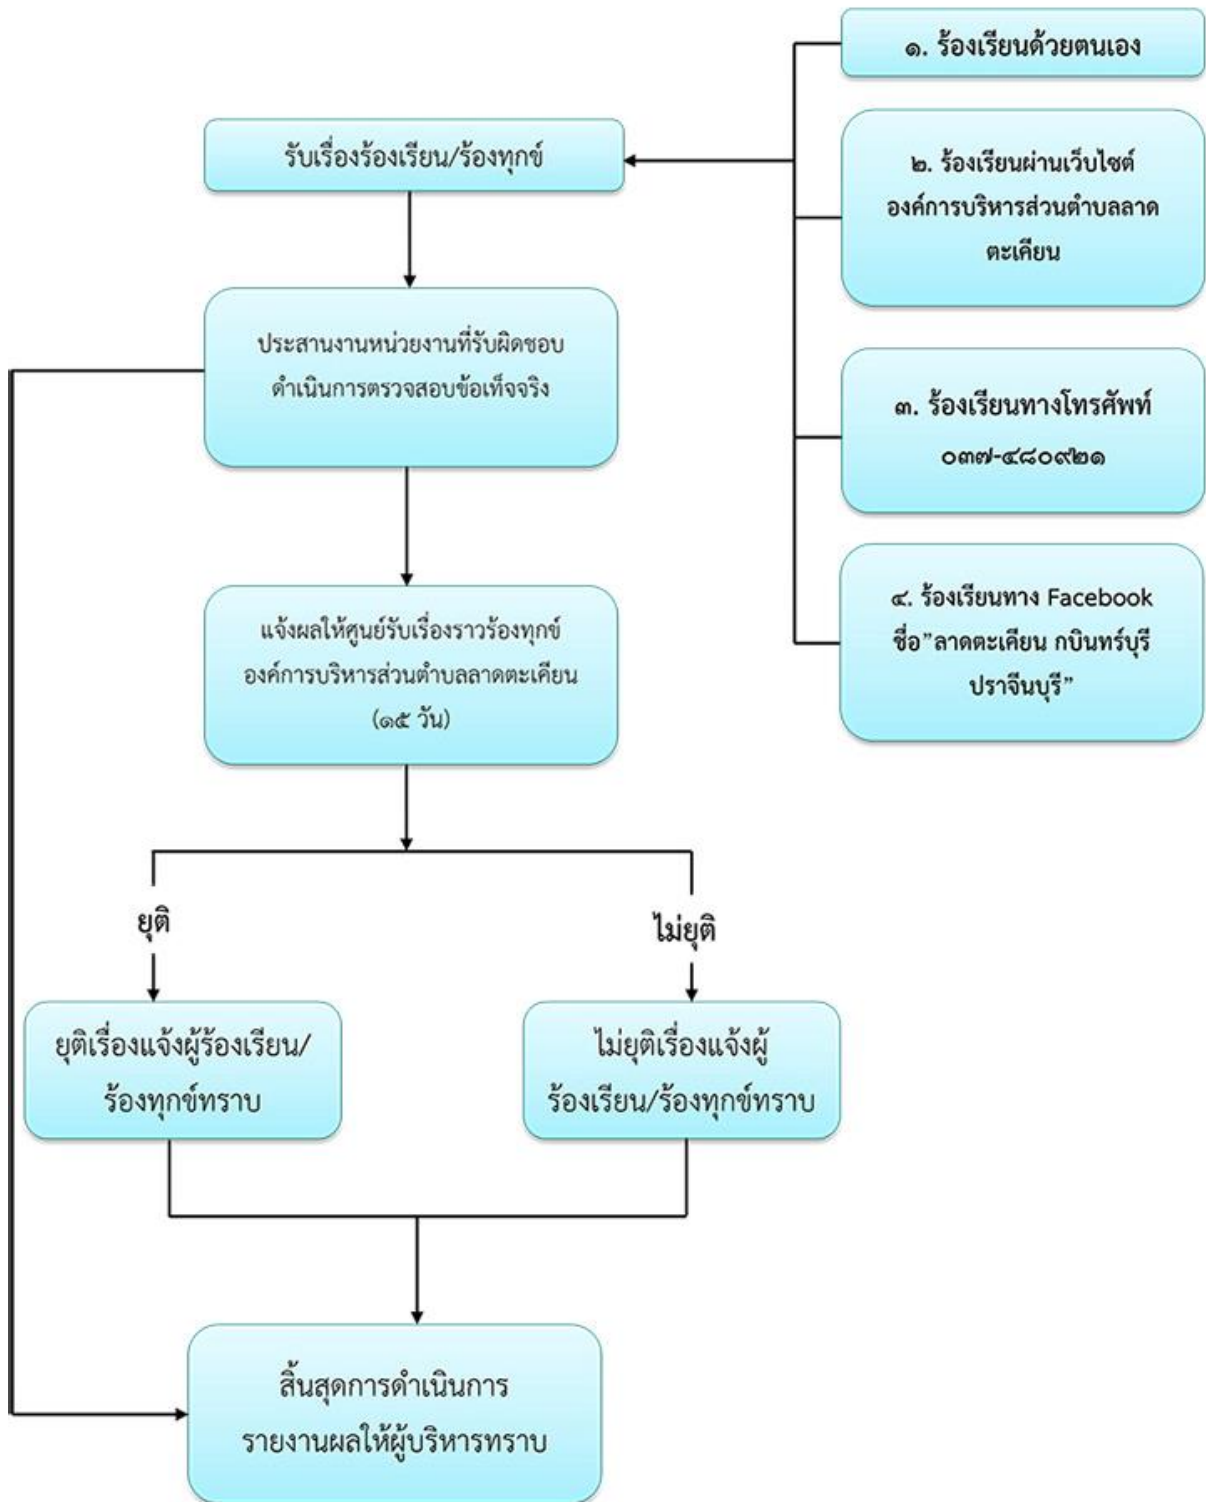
๑. ร้องเรียนด้วยตนเอง

รับเรื่องร้องเรียน/ร้องทุกข์

๒. ร้องเรียนผ่านเว็บไซต์ องค์การบริหารส่วนตำบลลาดตะเคียน

ประสานงานหน่วยงานที่รับผิดชอบ ดำเนินการตรวจสอบข้อเท็จจริง

๓. ร้องเรียนทางโทรศัพท์ ๐๓๗-๔๘๐๙๒๑

แจ้งผลให้ศูนย์รับเรื่องราวร้องทุกข์ องค์การบริหารส่วนตำบลลาดตะเคียน (๑๕ วัน)

๔. ร้องเรียนทาง Facebook ชื่อ"ลาดตะเคียน กบินทร์บุรี ปราจีนบุรี"

ยุติ

ไม่ยุติ

ยุติเรื่องแจ้งผู้ร้องเรียน/ร้องทุกข์ทราบ

ไม่ยุติเรื่องแจ้งผู้ร้องเรียน/ร้องทุกข์ทราบ

สิ้นสุดการดำเนินการ รายงานผลให้ผู้บริหารทราบ